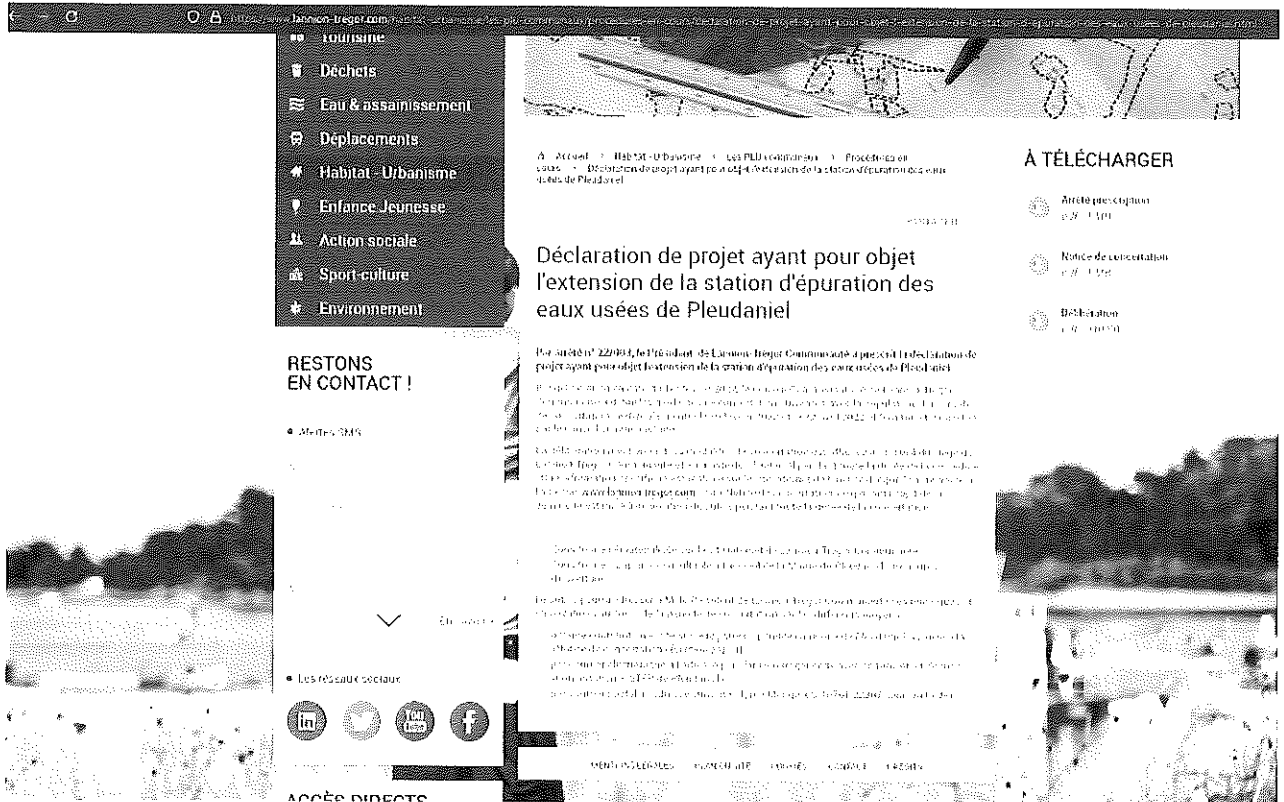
https://www.lannion-tregor.com/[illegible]

Tourisme
Déchets
Eau & assainissement
Déplacements
Habitat - Urbanisme
Enfance Jeunesse
Action sociale
Sport-culture
Environnement

RESTONS EN CONTACT !

Alertes SMS

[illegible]

Les réseaux sociaux

ACCÈS DIRECTS

Accueil > Habitat - Urbanisme > Les PLU communaux > Procédures en cours > Déclaration de projet ayant pour objet l'extension de la station d'épuration des eaux usées de Pleudaniel

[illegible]

Déclaration de projet ayant pour objet l'extension de la station d'épuration des eaux usées de Pleudaniel

Par arrêté n° 22/003, le Président de Lannion-Trégor Communauté a prescrit la déclaration de projet ayant pour objet l'extension de la station d'épuration des eaux usées de Pleudaniel

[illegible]

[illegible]

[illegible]

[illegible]

À TÉLÉCHARGER

Arrêté prescription
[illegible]

Notice de concertation
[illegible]

Délibération
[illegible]

MENTIONS LÉGALES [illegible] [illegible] CONTACT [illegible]